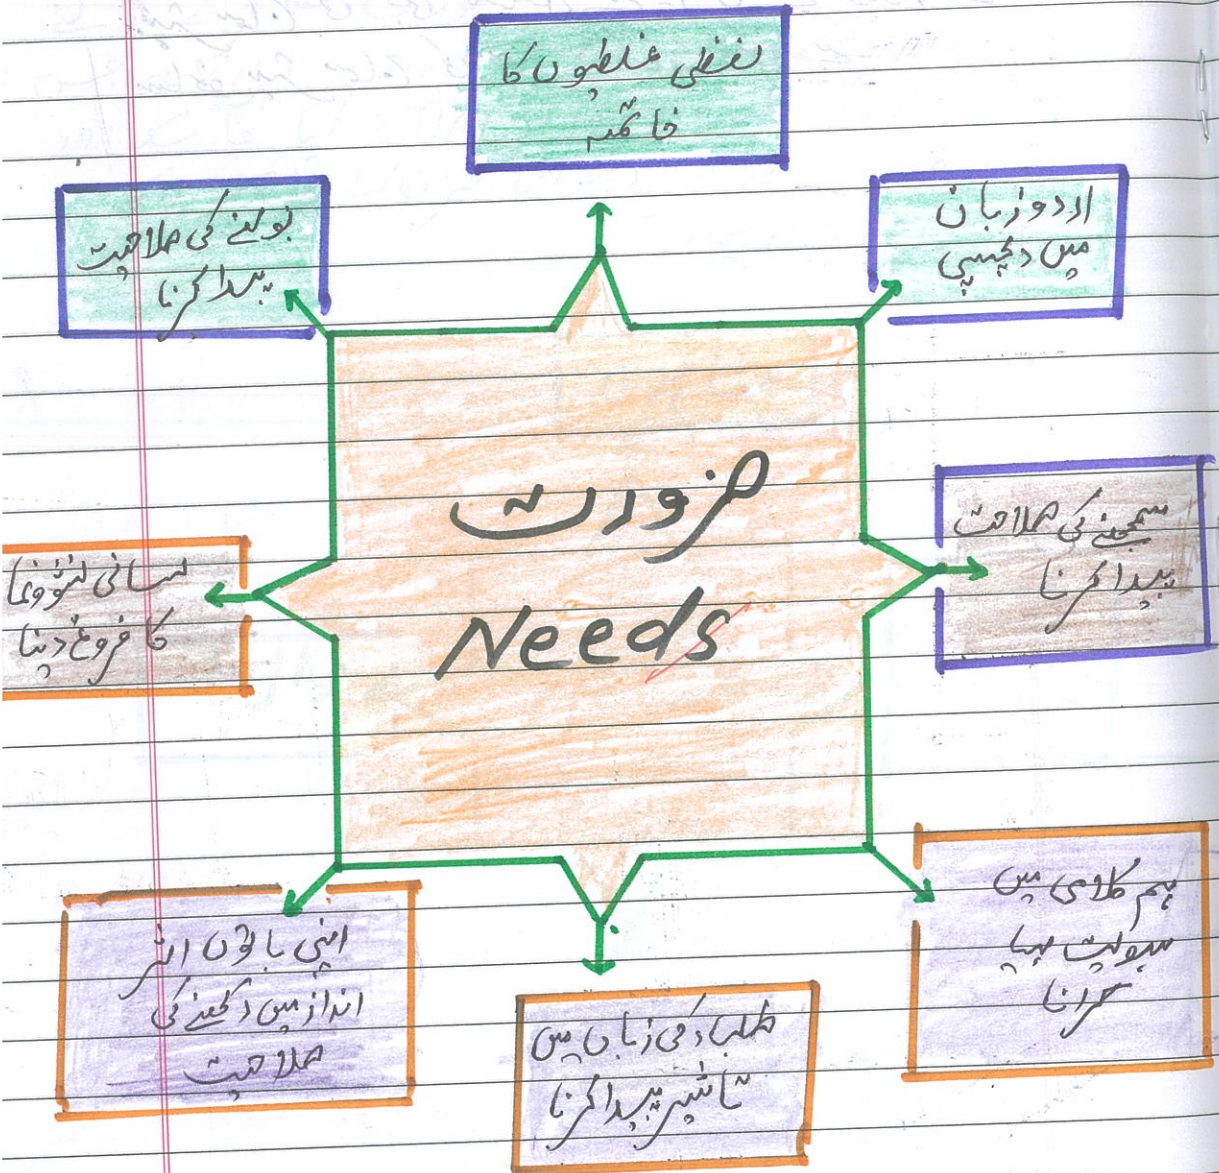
لفظی غلطیوں کا خاتمہ

بولنے کی صلاحیت پیدا کرنا

اردو زبان میں دلچسپی

ضرورت
Needs

سمجھنے کی صلاحیت پیدا کرنا

لسانی نشوونما کا فروغ دینا

ہم کلامی میں سہولت پیدا کرنا

اپنی باتوں اثر انداز میں رکھنے کی صلاحیت

طلباء کی زبان میں تاثیر پیدا کرنا